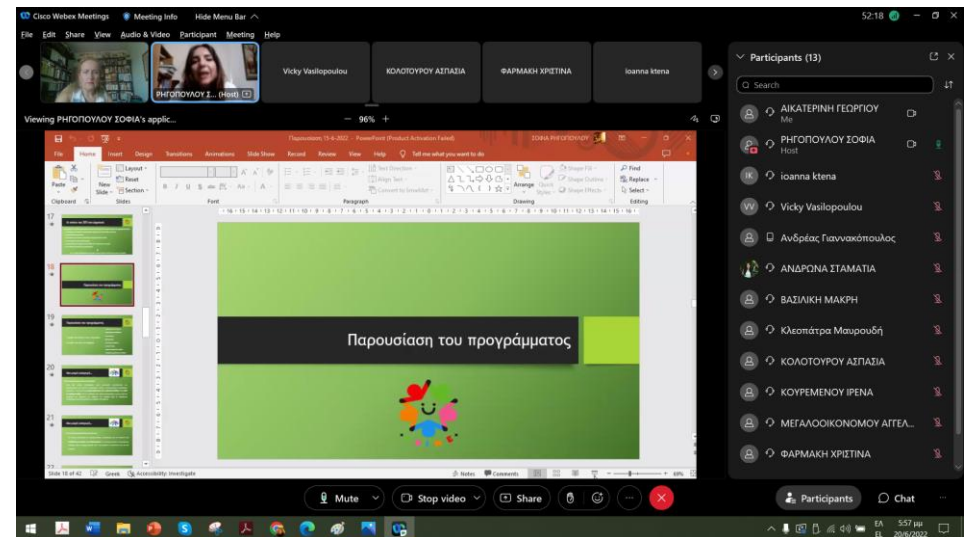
Cisco Webex Meetings   Meeting Info   Hide Menu Bar

52:18

File  Edit  Share  View  Audio & Video  Participant  Meeting  Help

ΡΗΓΟΠΟΥΛΟΥ Σ... (Host)

Vicky Vasilopoulou

ΚΟΛΟΤΟΥΡΟΥ ΑΣΠΑΣΙΑ

ΦΑΡΜΑΚΗ ΧΡΙΣΤΙΝΑ

ioanna ktena

Viewing ΡΗΓΟΠΟΥΛΟΥ ΣΟΦΙΑ's applic...

96%

File  Home  Insert  Design  Transitions  Animations  Slide Show  Record  Review  View  Help  Tell me what you want to do

Paste  New Slide  Layout  Reset  Section  Clipboard  Slides  Font  Paragraph  Drawing  Editing  Find  Replace  Select  Arrange  Quick Styles  Shape Fill  Shape Outline  Shape Effects  Text Direction  Align Text  Convert to SmartArt

17
18
19
20
21

Παρουσίαση του προγράμματος

Slide 18 of 42   Greek   Accessibility: Investigate   Notes   Comments   69%

Participants (13)

Search

ΑΙΚΑΤΕΡΙΝΗ ΓΕΩΡΓΙΟΥ
Me

ΡΗΓΟΠΟΥΛΟΥ ΣΟΦΙΑ
Host

ioanna ktena

Vicky Vasilopoulou

Ανδρέας Γιαννακόπουλος

ΑΝΔΡΩΝΑ ΣΤΑΜΑΤΙΑ

ΒΑΣΙΛΙΚΗ ΜΑΚΡΗ

Κλεοπάτρα Μαυρουδή

ΚΟΛΟΤΟΥΡΟΥ ΑΣΠΑΣΙΑ

ΚΟΥΡΕΜΕΝΟΥ ΙΡΕΝΑ

ΜΕΓΑΛΟΟΙΚΟΝΟΜΟΥ ΑΓΓΕΛ...

ΦΑΡΜΑΚΗ ΧΡΙΣΤΙΝΑ

Mute   Stop video   Share

Participants   Chat

EΛ  5:57 μμ  20/6/2022